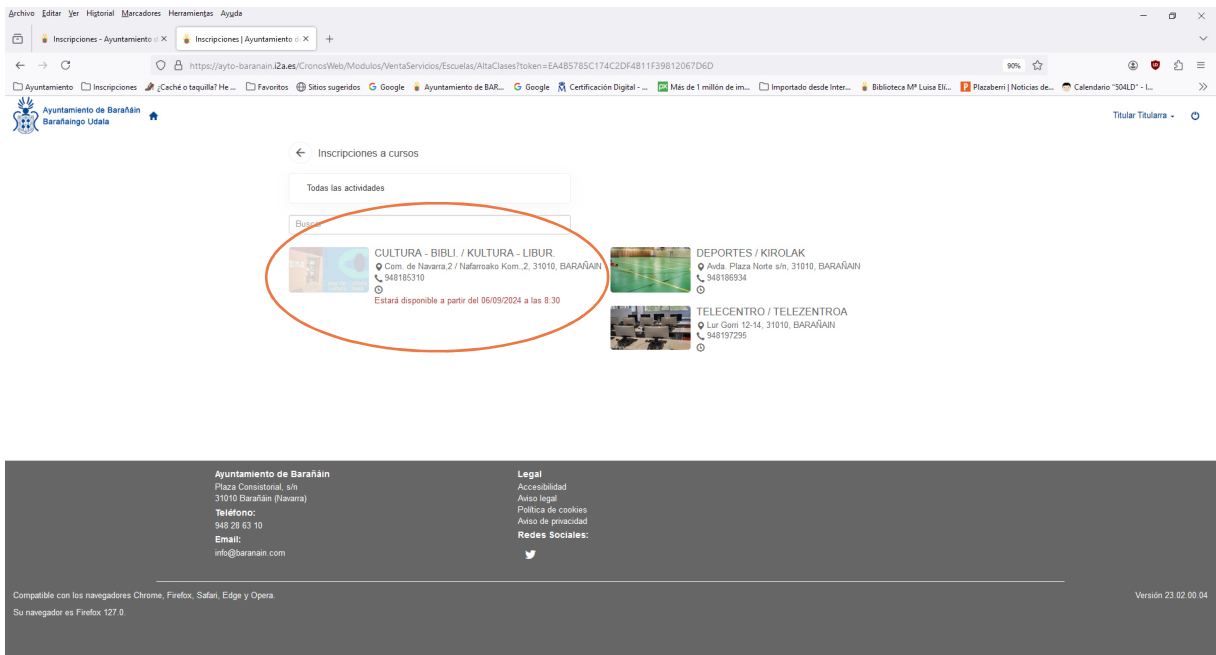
Archivo Editar Ver Historial Marcadores Herramientas Ayuda

Inscripciones - Ayuntamiento d ×
Inscripciones | Ayuntamiento d ×
+

https://ayto-baranain.i2a.es/CronosWeb/Modulos/VentaServicios/Escuelas/AltaClases?token=EA4B5785C174C2DF4811F39812067D6D
90%

Ayuntamiento
Inscripciones
¿Caché o taquilla? He ...
Favoritos
Sitios sugeridos
Google
Ayuntamiento de BAR...
Google
Certificación Digital - ...
Más de 1 millón de im...
Importado desde Inter...
Biblioteca Mª Luisa Eli...
Plazaberri | Noticias de...
Calendario "504LD" - I...

Ayuntamiento de Barañáin
Barañaingo Udala

Titular Titularra

Inscripciones a cursos

Todas las actividades

Buscar

CULTURA - BIBLI. / KULTURA - LIBUR.
Com. de Navarra,2 / Nafarroako Kom.,2, 31010, BARAÑAIN
948185310
Estará disponible a partir del 06/09/2024 a las 8:30

DEPORTES / KIROLAK
Avda. Plaza Norte s/n, 31010, BARAÑAIN
948186934

TELECENTRO / TELEZENTROA
Lur Gorri 12-14, 31010, BARAÑAIN
948197295

Ayuntamiento de Barañáin
Plaza Consistorial, s/n
31010 Barañáin (Navarra)
Teléfono:
948 28 63 10
Email:
info@baranain.com

Legal
Accesibilidad
Aviso legal
Política de cookies
Aviso de privacidad
Redes Sociales:

Compatible con los navegadores Chrome, Firefox, Safari, Edge y Opera.
Su navegador es Firefox 127.0.

Versión 23.02.00.04